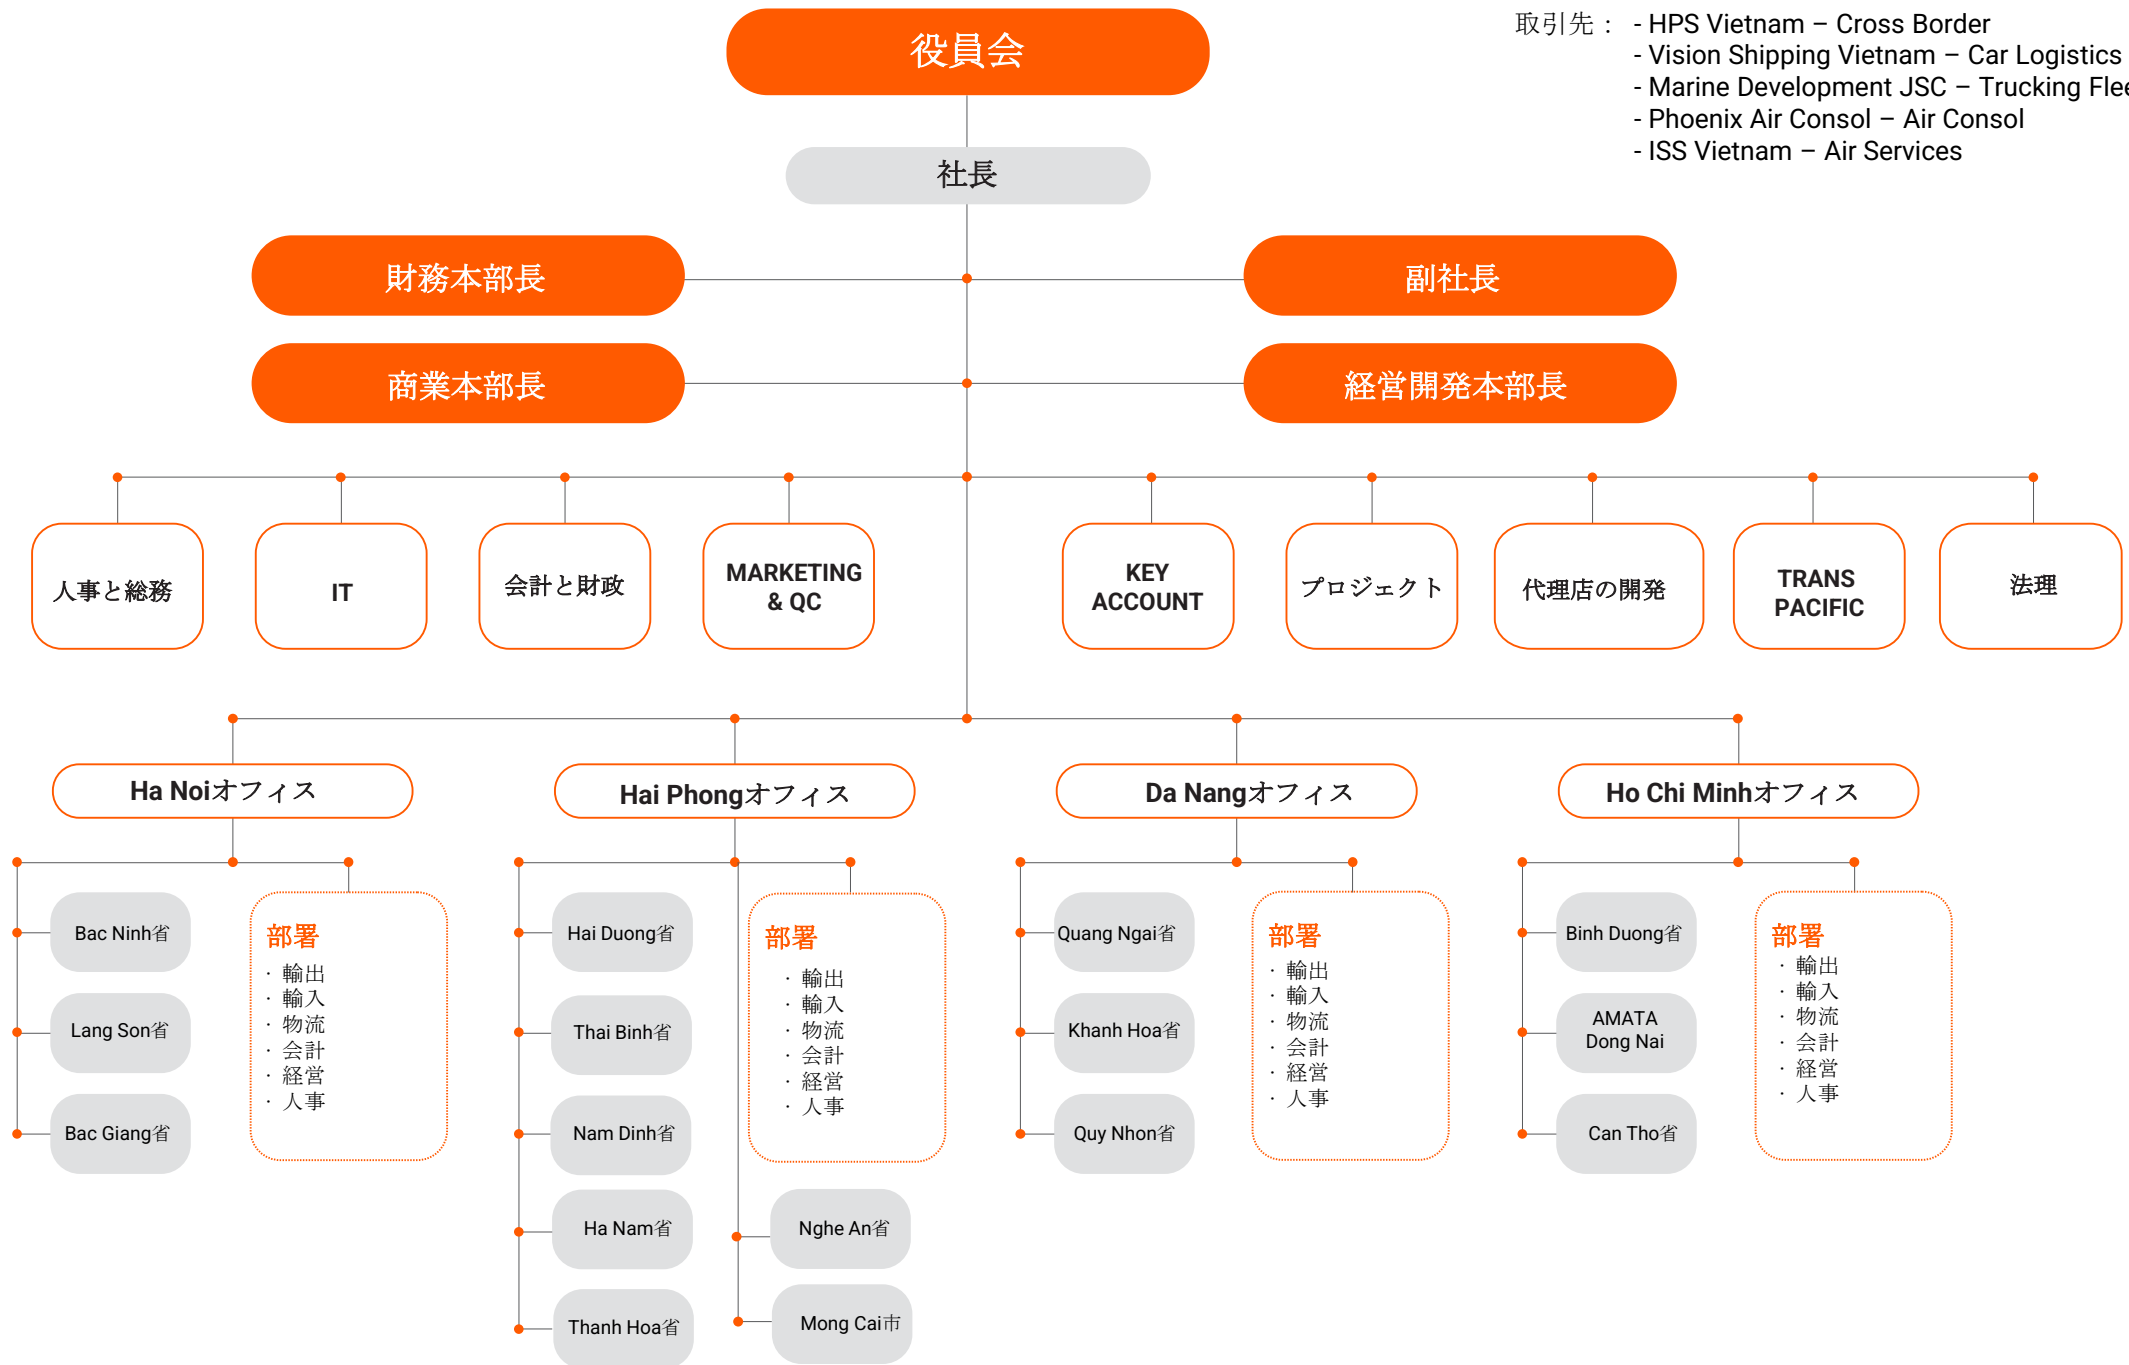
取引先：
- HPS Vietnam – Cross Border
- Vision Shipping Vietnam – Car Logistics
- Marine Development JSC – Trucking Flee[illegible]
- Phoenix Air Consol – Air Consol
- ISS Vietnam – Air Services

役員会

社長

財務本部長

副社長

商業本部長

経営開発本部長

人事と総務

IT

会計と財政

MARKETING & QC

KEY ACCOUNT

プロジェクト

代理店の開発

TRANS PACIFIC

法理

Ha Noiオフィス

Bac Ninh省

Lang Son省

Bac Giang省

部署
・輸出
・輸入
・物流
・会計
・経営
・人事

Hai Phongオフィス

Hai Duong省

Thai Binh省

Nam Dinh省

Ha Nam省

Thanh Hoa省

部署
・輸出
・輸入
・物流
・会計
・経営
・人事

Nghe An省

Mong Cai市

Da Nangオフィス

Quang Ngai省

Khanh Hoa省

Quy Nhon省

部署
・輸出
・輸入
・物流
・会計
・経営
・人事

Ho Chi Minhオフィス

Binh Duong省

AMATA Dong Nai

Can Tho省

部署
・輸出
・輸入
・物流
・会計
・経営
・人事